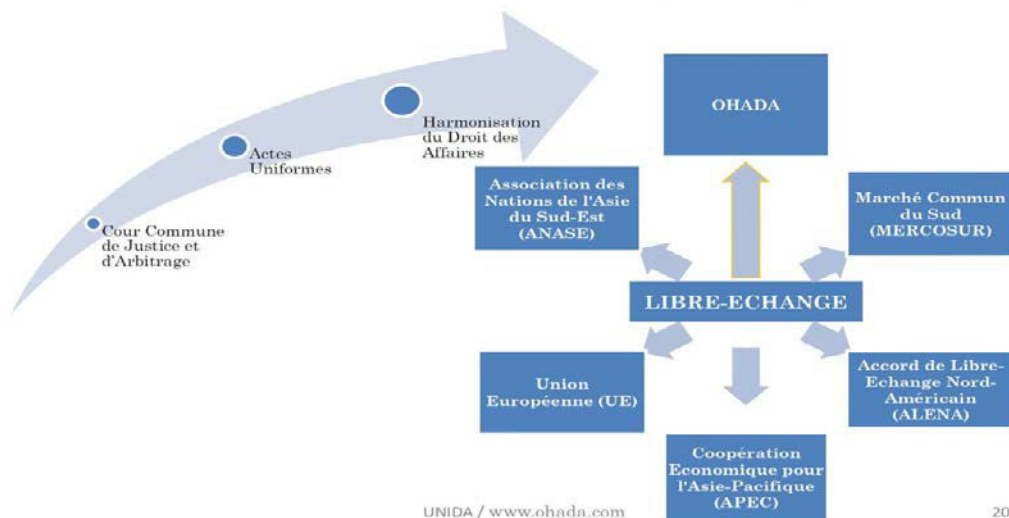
Cour Commune de Justice et d'Arbitrage

Actes Uniformes

Harmonisation du Droit des Affaires

OHADA

Association des Nations de l'Asie du Sud-Est (ANASE)

Marché Commun du Sud (MERCOSUR)

LIBRE-ECHANGE

Union Européenne (UE)

Accord de Libre-Echange Nord-Américain (ALENA)

Coopération Economique pour l'Asie-Pacifique (APEC)

UNIDA / www.ohada.com

20